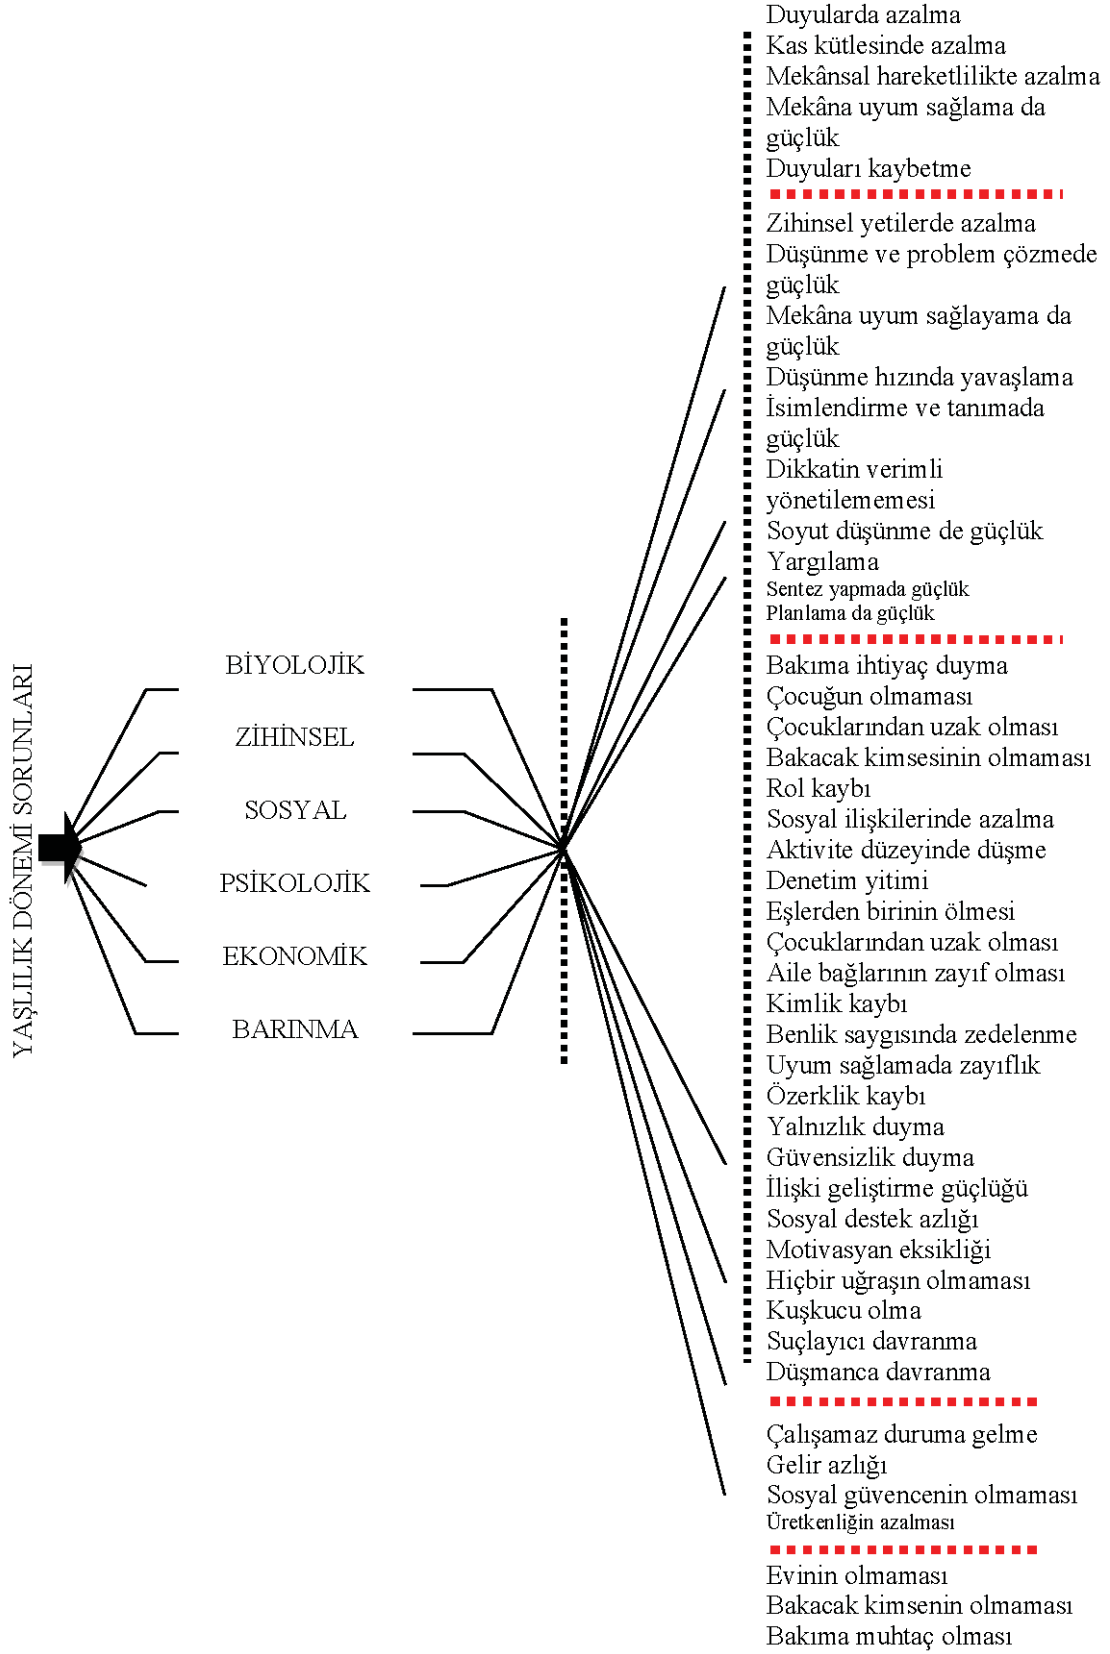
YAŞLILIK DÖNEMİ SORUNLARI

BİYOLOJİK
ZİHİNSEL
SOSYAL
PSİKOLOJİK
EKONOMİK
BARINMA

Duyularda azalma
Kas kütlesinde azalma
Mekânsal hareketlilikte azalma
Mekâna uyum sağlama da güçlük
Duyuları kaybetme

Zihinsel yetilerde azalma
Düşünme ve problem çözmede güçlük
Mekâna uyum sağlayama da güçlük
Düşünme hızında yavaşlama
İsimlendirme ve tanımada güçlük
Dikkatin verimli yönetilememesi
Soyut düşünme de güçlük
Yargılama
Sentez yapmada güçlük
Planlama da güçlük

Bakıma ihtiyaç duyma
Çocuğun olmaması
Çocuklarından uzak olması
Bakacak kimsesinin olmaması
Rol kaybı
Sosyal ilişkilerinde azalma
Aktivite düzeyinde düşme
Denetim yitimi
Eşlerden birinin ölmesi
Çocuklarından uzak olması
Aile bağlarının zayıf olması
Kimlik kaybı
Benlik saygısında zedelenme
Uyum sağlamada zayıflık
Özerklik kaybı
Yalnızlık duyma
Güvensizlik duyma
İlişki geliştirme güçlüğü
Sosyal destek azlığı
Motivasyan eksikliği
Hiçbir uğraşın olmaması
Kuşkucu olma
Suçlayıcı davranma
Düşmanca davranma

Çalışamaz duruma gelme
Gelir azlığı
Sosyal güvencenin olmaması
Üretkenliğin azalması

Evinin olmaması
Bakacak kimsenin olmaması
Bakıma muhtaç olması